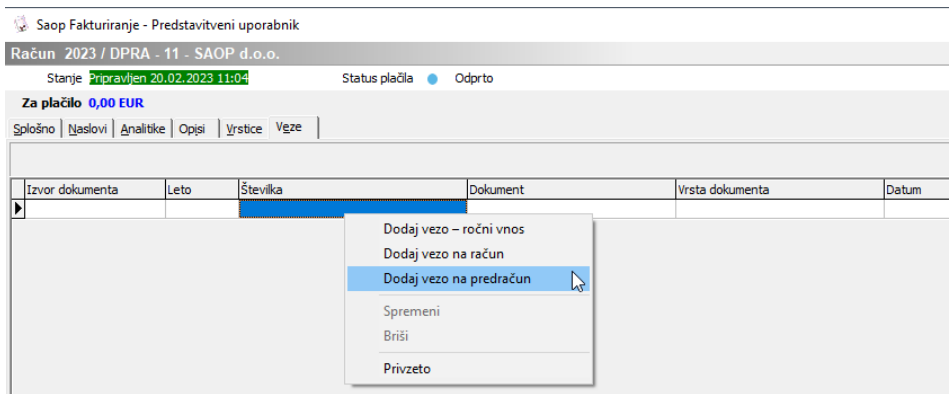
Saop Fakturiranje - Predstavitveni uporabnik

Račun 2023 / DPRA - 11 - SAOP d.o.o.

Stanje Pripravljen 20.02.2023 11:04 Status plačila Odprto

Za plačilo 0,00 EUR

Splošno | Naslovi | Analitike | Opisi | Vrstice | Veze

| Izvor dokumenta | Leto | Številka | Dokument | Vrsta dokumenta | Datum |
|---|---|---|---|---|---|
| | | | | | |

Dodaj vezo – ročni vnos
Dodaj vezo na račun
Dodaj vezo na predračun
Spremeni
Briši
Privzeto